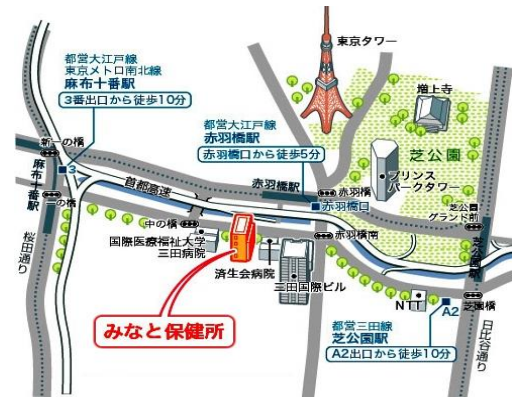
東京タワー

都営大江戸線
東京メトロ南北線
麻布十番駅
3番出口から徒歩10分

増上寺

都営大江戸線
赤羽橋駅
赤羽橋口から徒歩5分

芝公園

新一の橋
麻布十番駅
一の橋
首都高速
赤羽橋駅
赤羽橋
赤羽橋口
プリンスパークタワー
芝公園グランド前

中の橋
国際医療福祉大学三田病院
赤羽橋南
済生会病院
三田国際ビル

桜田通り

芝公園
芝園橋
日比谷通り

N
A2

みなと保健所

都営三田線
芝公園駅
A2出口から徒歩10分